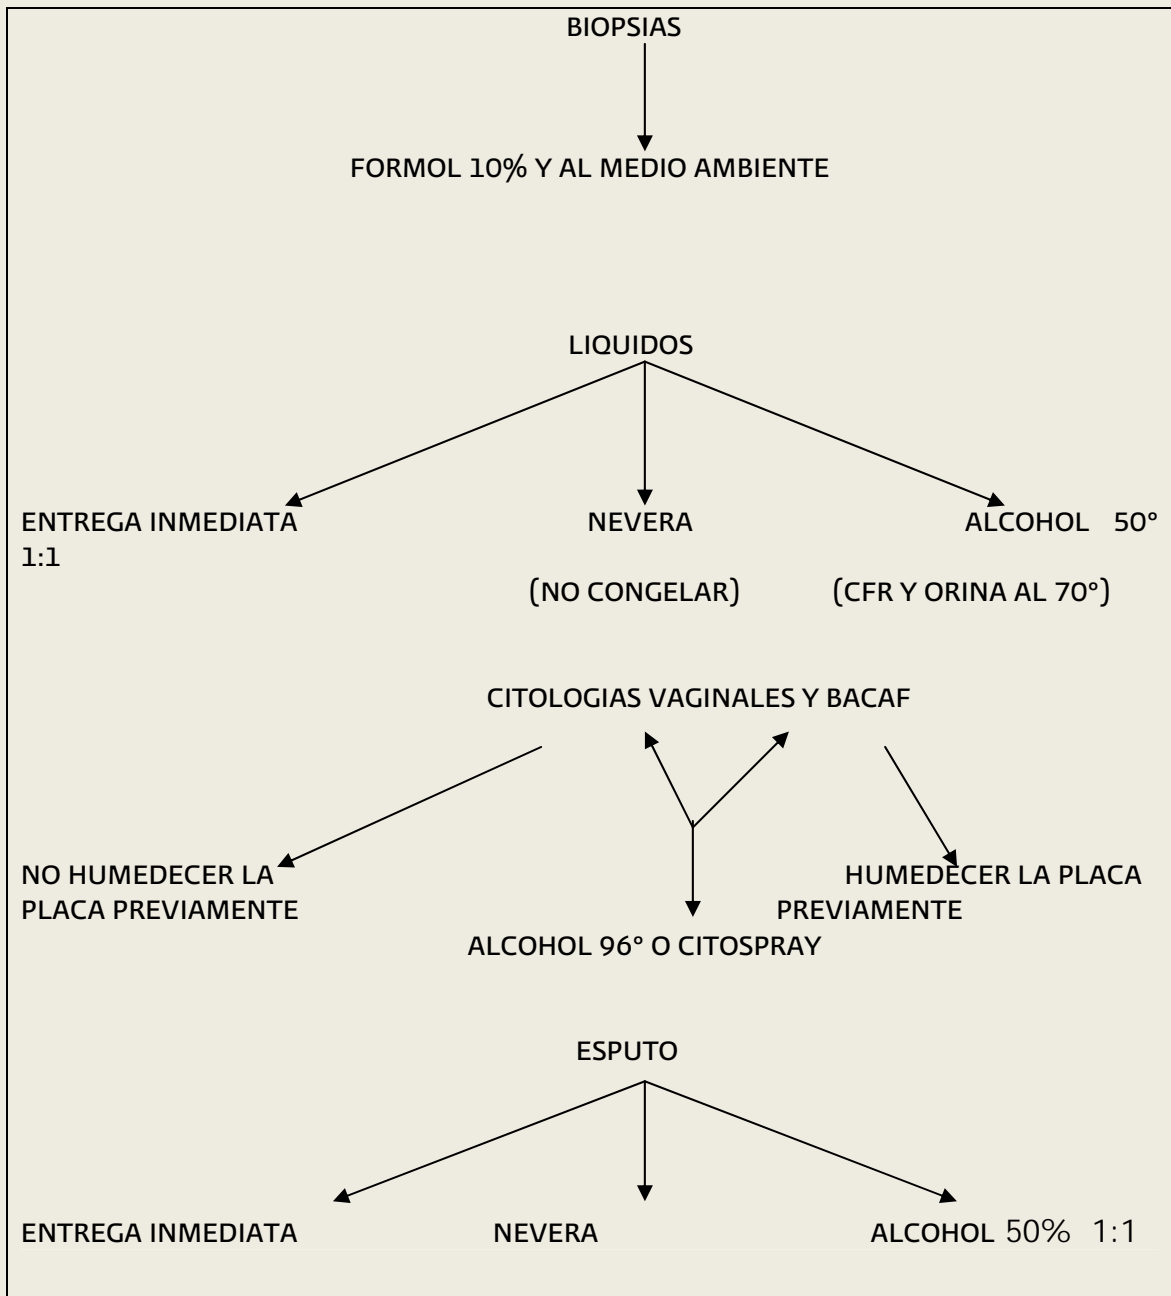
BIOPSIAS

FORMOL 10% Y AL MEDIO AMBIENTE

LIQUIDOS

ENTREGA INMEDIATA

NEVERA

(NO CONGELAR)

ALCOHOL 50° 1:1

(CFR Y ORINA AL 70°)

CITOLOGIAS VAGINALES Y BACAF

NO HUMEDECER LA PLACA PREVIAMENTE

ALCOHOL 96° O CITOSPRAY

HUMEDECER LA PLACA PREVIAMENTE

ESPUTO

ENTREGA INMEDIATA

NEVERA

ALCOHOL 50% 1:1